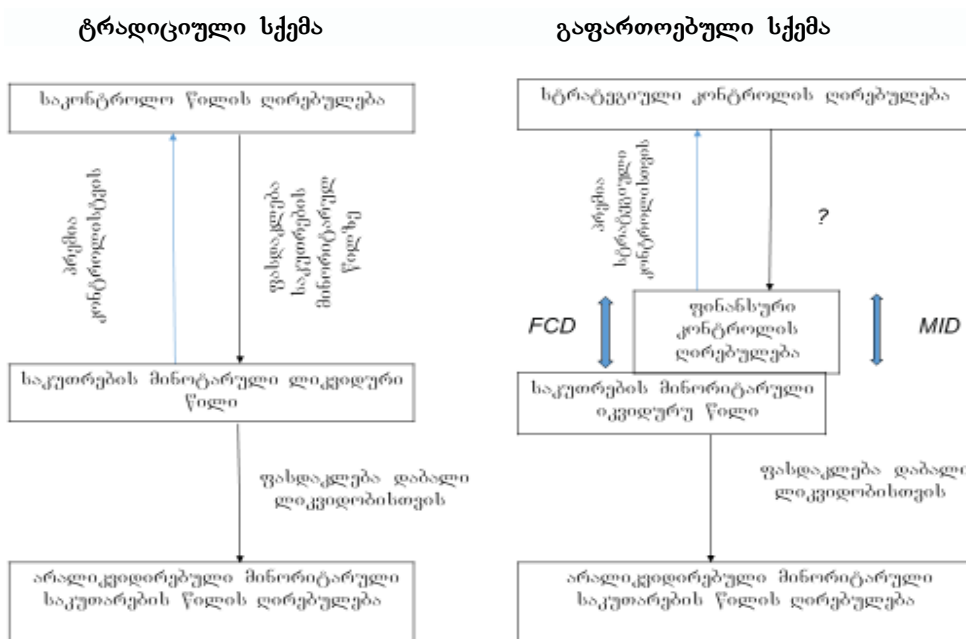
ტრადიციული სქემა

გაფართოებული სქემა

საკონტროლო წილის ღირებულება

პრემია კონტროლისთვის

ფასდაკლება საკუთრების მინორიტარულ წილზე

საკუთრების მინოტარული ლიკვიდური წილი

ფასდაკლება დაბალი ლიკვიდობისთვის

არალიკვიდირებული მინორიტარული საკუთარების წილის ღირებულება

სტრატეგიული კონტროლის ღირებულება

პრემია სტრატეგიული კონტროლისთვის

?

FCD

ფინანსური კონტროლის ღირებულება

MID

საკუთრების მინორიტარული იკვიდურუ წილი

ფასდაკლება დაბალი ლიკვიდობისთვის

არალიკვიდირებული მინორიტარული საკუთარების წილის ღირებულება